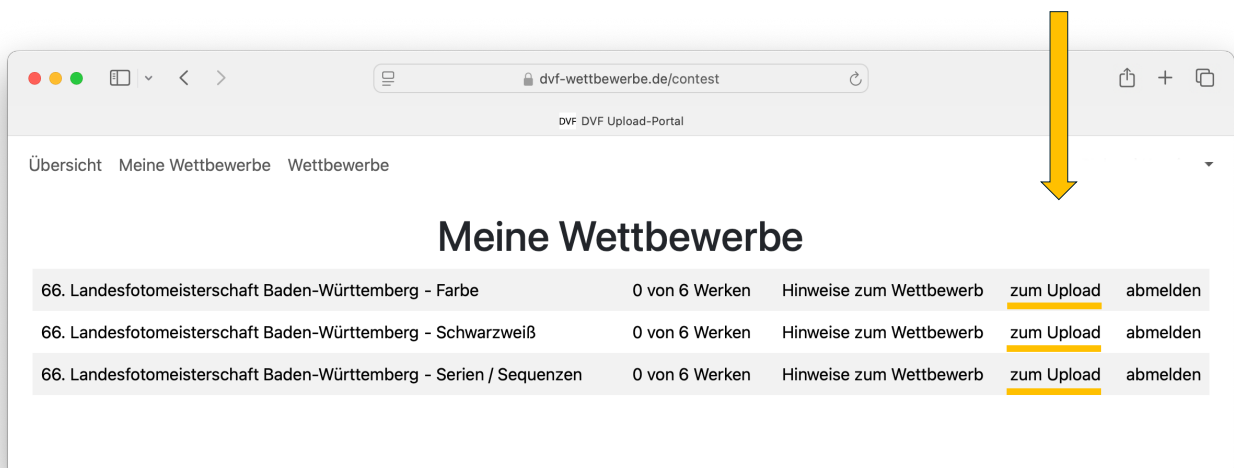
dvf-wettbewerbe.de/contest

DVF DVF Upload-Portal

Übersicht Meine Wettbewerbe Wettbewerbe

Meine Wettbewerbe

| | | | | |
|---|---|---|---|---|
| 66. Landesfotomeisterschaft Baden-Württemberg - Farbe | 0 von 6 Werken | Hinweise zum Wettbewerb | zum Upload | abmelden |
| 66. Landesfotomeisterschaft Baden-Württemberg - Schwarzweiß | 0 von 6 Werken | Hinweise zum Wettbewerb | zum Upload | abmelden |
| 66. Landesfotomeisterschaft Baden-Württemberg - Serien / Sequenzen | 0 von 6 Werken | Hinweise zum Wettbewerb | zum Upload | abmelden |